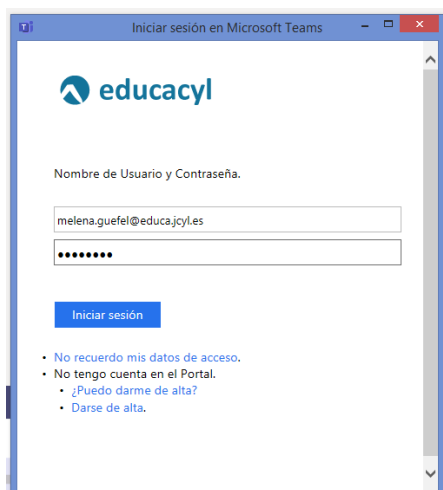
Iniciar sesión en Microsoft Teams

educacyl

Nombre de Usuario y Contraseña.

melena.guefel@educa.jcyl.es

••••••••

Iniciar sesión

• No recuerdo mis datos de acceso.
• No tengo cuenta en el Portal.
  • ¿Puedo darme de alta?
  • Darse de alta.